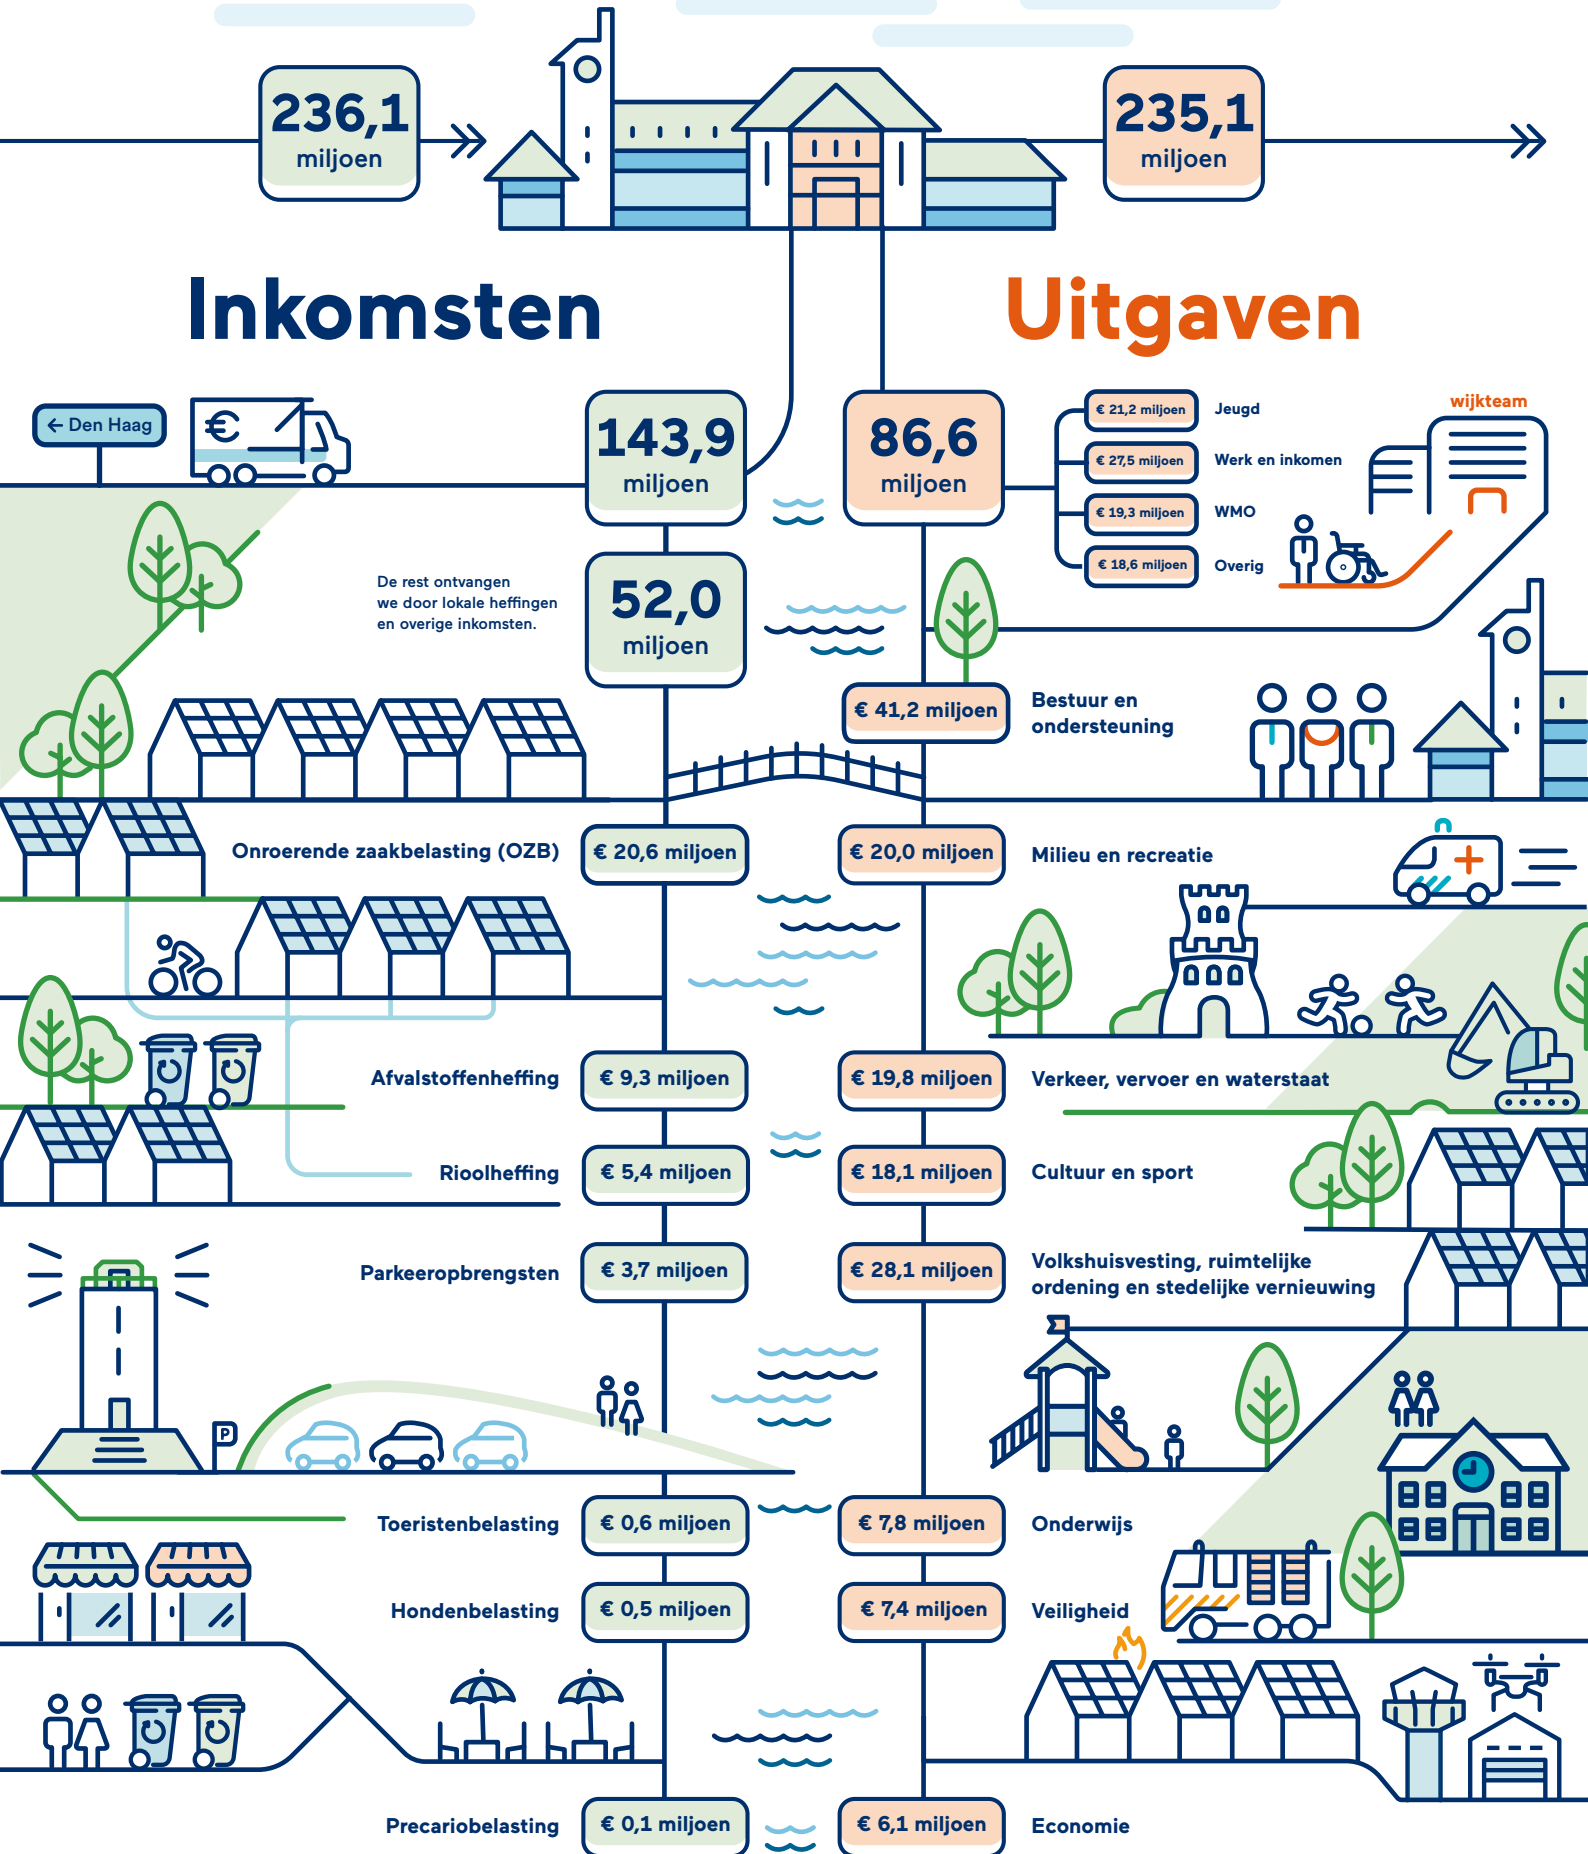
236,1 miljoen

235,1 miljoen

Inkomsten

Uitgaven

← Den Haag

143,9 miljoen

86,6 miljoen

€ 21,2 miljoen Jeugd

€ 27,5 miljoen Werk en inkomen

€ 19,3 miljoen WMO

€ 18,6 miljoen Overig

wijkteam

De rest ontvangen we door lokale heffingen en overige inkomsten.

52,0 miljoen

€ 41,2 miljoen Bestuur en ondersteuning

Onroerende zaakbelasting (OZB) € 20,6 miljoen

€ 20,0 miljoen Milieu en recreatie

Afvalstoffenheffing € 9,3 miljoen

€ 19,8 miljoen Verkeer, vervoer en waterstaat

Rioolheffing € 5,4 miljoen

€ 18,1 miljoen Cultuur en sport

Parkeeropbrengsten € 3,7 miljoen

€ 28,1 miljoen Volkshuisvesting, ruimtelijke ordening en stedelijke vernieuwing

P

Toeristenbelasting € 0,6 miljoen

€ 7,8 miljoen Onderwijs

Hondenbelasting € 0,5 miljoen

€ 7,4 miljoen Veiligheid

Precariobelasting € 0,1 miljoen

€ 6,1 miljoen Economie